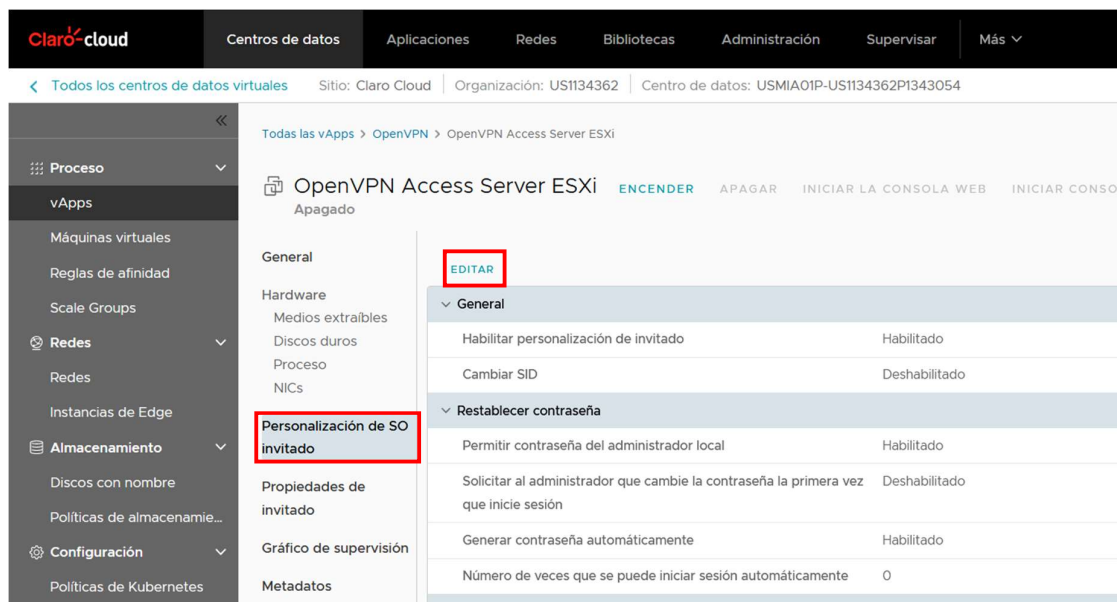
Claro cloud Centros de datos Aplicaciones Redes Bibliotecas Administración Supervisar Más

< Todos los centros de datos virtuales Sitio: Claro Cloud Organización: US1134362 Centro de datos: USMIA01P-US1134362P1343054

«

Proceso
vApps
Máquinas virtuales
Reglas de afinidad
Scale Groups
Redes
Redes
Instancias de Edge
Almacenamiento
Discos con nombre
Políticas de almacenamie...
Configuración
Políticas de Kubernetes

Todas las vApps > OpenVPN > OpenVPN Access Server ESXi

OpenVPN Access Server ESXi ENCENDER APAGAR INICIAR LA CONSOLA WEB INICIAR CONSO
Apagado

General
Hardware
Medios extraíbles
Discos duros
Proceso
NICs
Personalización de SO invitado
Propiedades de invitado
Gráfico de supervisión
Metadatos

EDITAR

| General | |
|---|---|
| Habilitar personalización de invitado | Habilitado |
| Cambiar SID | Deshabilitado |

| Restablecer contraseña | |
|---|---|
| Permitir contraseña del administrador local | Habilitado |
| Solicitar al administrador que cambie la contraseña la primera vez que inicie sesión | Deshabilitado |
| Generar contraseña automáticamente | Habilitado |
| Número de veces que se puede iniciar sesión automáticamente | 0 |